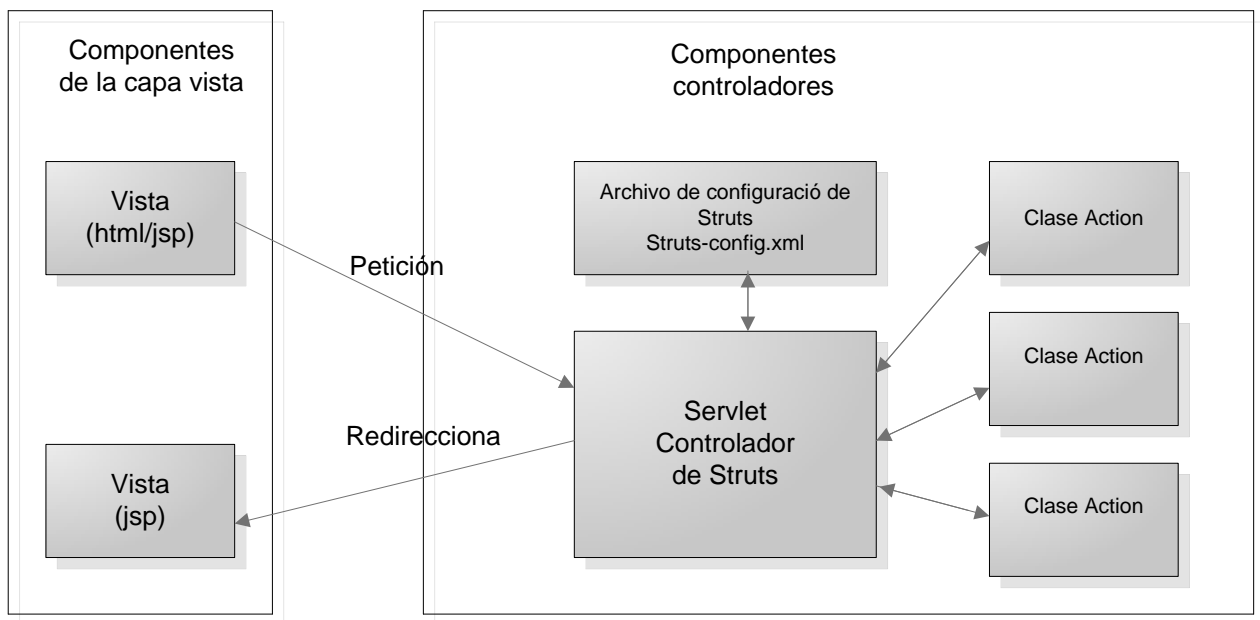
Componentes de la capa vista

Vista (html/jsp)

Vista (jsp)

Petición

Redirecciona

Componentes controladores

Archivo de configuració de Struts
Struts-config.xml

Servlet Controlador de Struts

Clase Action

Clase Action

Clase Action